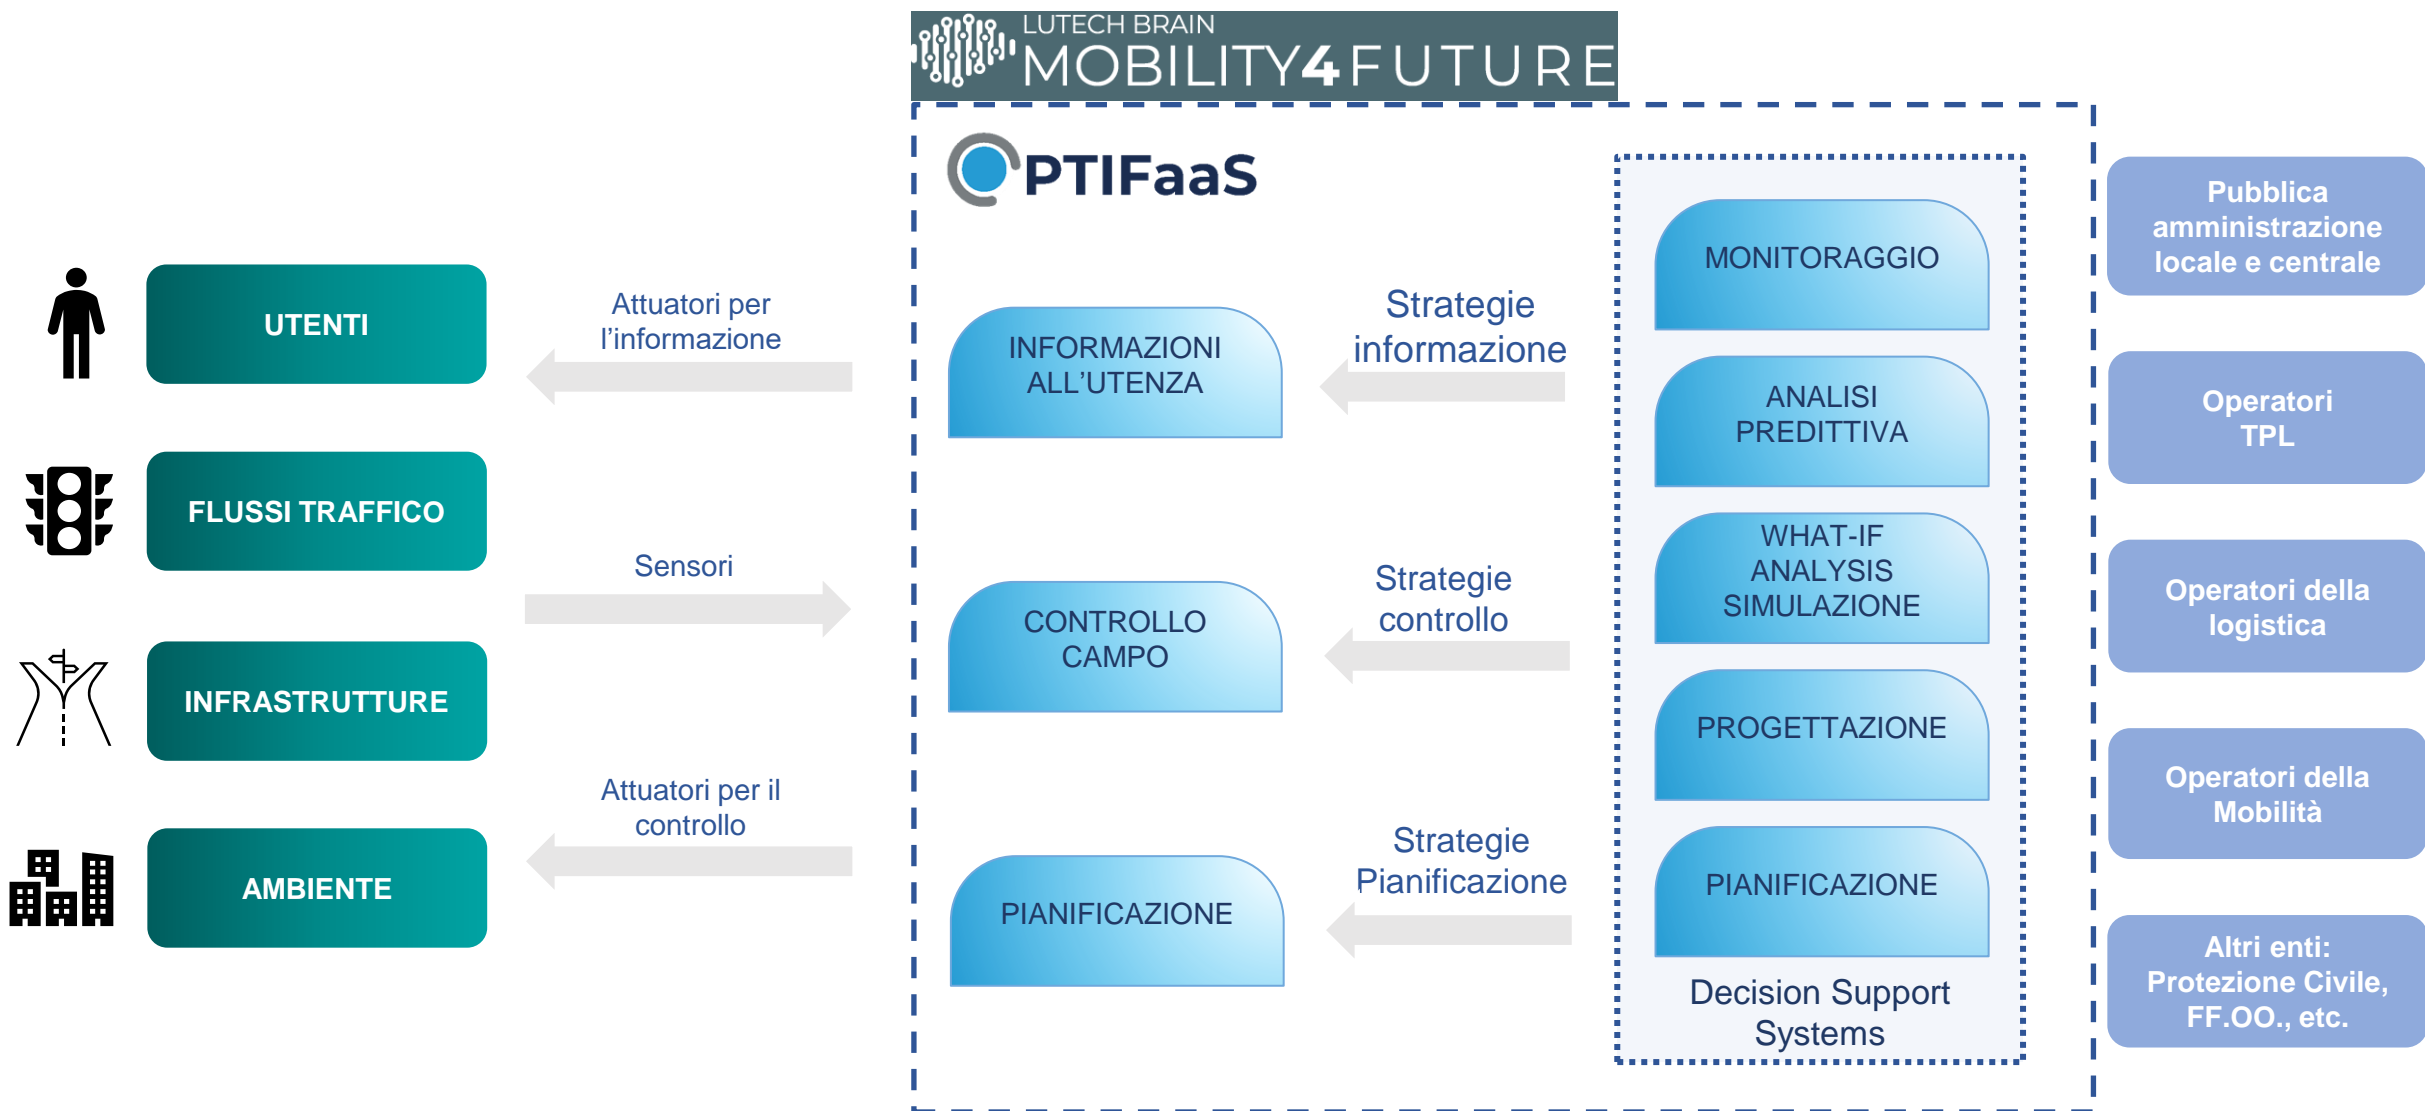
LUTECH BRAIN
MOBILITY4FUTURE

OPTIFaaS

UTENTI

FLUSSI TRAFFICO

INFRASTRUTTURE

AMBIENTE

Attuatori per l'informazione

Sensori

Attuatori per il controllo

INFORMAZIONI ALL'UTENZA

CONTROLLO CAMPO

PIANIFICAZIONE

Strategie informazione

Strategie controllo

Strategie Pianificazione

MONITORAGGIO

ANALISI PREDITTIVA

WHAT-IF ANALYSIS SIMULAZIONE

PROGETTAZIONE

PIANIFICAZIONE

Decision Support Systems

Pubblica amministrazione locale e centrale

Operatori TPL

Operatori della logistica

Operatori della Mobilità

Altri enti: Protezione Civile, FF.OO., etc.